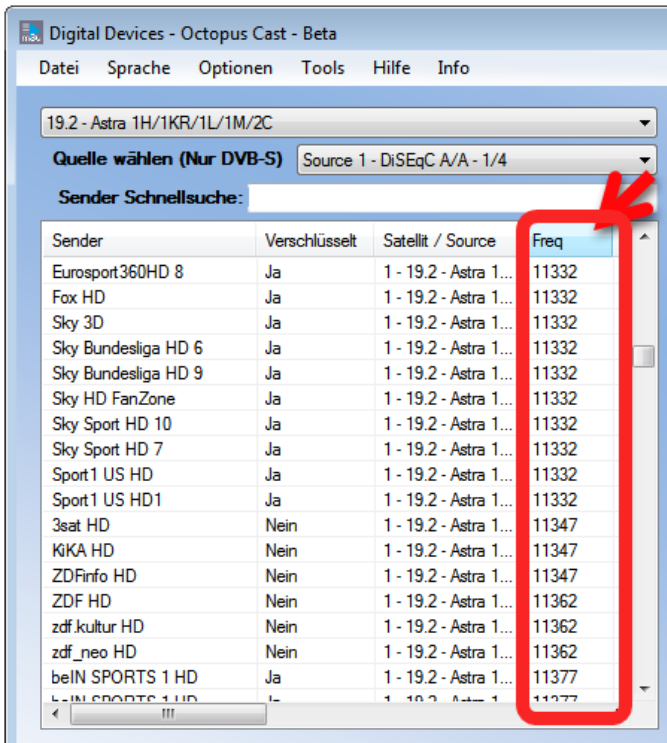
Digital Devices - Octopus Cast - Beta

Datei Sprache Optionen Tools Hilfe Info

19.2 - Astra 1H/1KR/1L/1M/2C

Quelle wählen (Nur DVB-S) Source 1 - DiSEqC A/A - 1/4

Sender Schnellsuche:

| Sender | Verschlüsselt | Satellit / Source | Freq |
|---|---|---|---|
| Eurosport360HD 8 | Ja | 1 - 19.2 - Astra 1... | 11332 |
| Fox HD | Ja | 1 - 19.2 - Astra 1... | 11332 |
| Sky 3D | Ja | 1 - 19.2 - Astra 1... | 11332 |
| Sky Bundesliga HD 6 | Ja | 1 - 19.2 - Astra 1... | 11332 |
| Sky Bundesliga HD 9 | Ja | 1 - 19.2 - Astra 1... | 11332 |
| Sky HD FanZone | Ja | 1 - 19.2 - Astra 1... | 11332 |
| Sky Sport HD 10 | Ja | 1 - 19.2 - Astra 1... | 11332 |
| Sky Sport HD 7 | Ja | 1 - 19.2 - Astra 1... | 11332 |
| Sport1 US HD | Ja | 1 - 19.2 - Astra 1... | 11332 |
| Sport1 US HD1 | Ja | 1 - 19.2 - Astra 1... | 11332 |
| 3sat HD | Nein | 1 - 19.2 - Astra 1... | 11347 |
| KiKA HD | Nein | 1 - 19.2 - Astra 1... | 11347 |
| ZDFinfo HD | Nein | 1 - 19.2 - Astra 1... | 11347 |
| ZDF HD | Nein | 1 - 19.2 - Astra 1... | 11362 |
| zdf.kultur HD | Nein | 1 - 19.2 - Astra 1... | 11362 |
| zdf_neo HD | Nein | 1 - 19.2 - Astra 1... | 11362 |
| beIN SPORTS 1 HD | Ja | 1 - 19.2 - Astra 1... | 11377 |
| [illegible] | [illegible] | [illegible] | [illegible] |